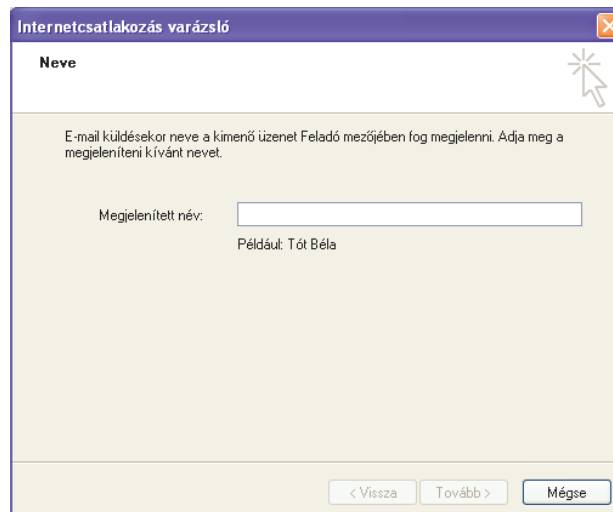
Internetcsatlakozás varázsló

Neve

E-mail küldésekor neve a kimenő üzenet Feladó mezőjében fog megjelenni. Adja meg a megjeleníteni kívánt nevet.

Megjelenített név:

Például: Tót Béla

< Vissza
Tovább >
Mégse